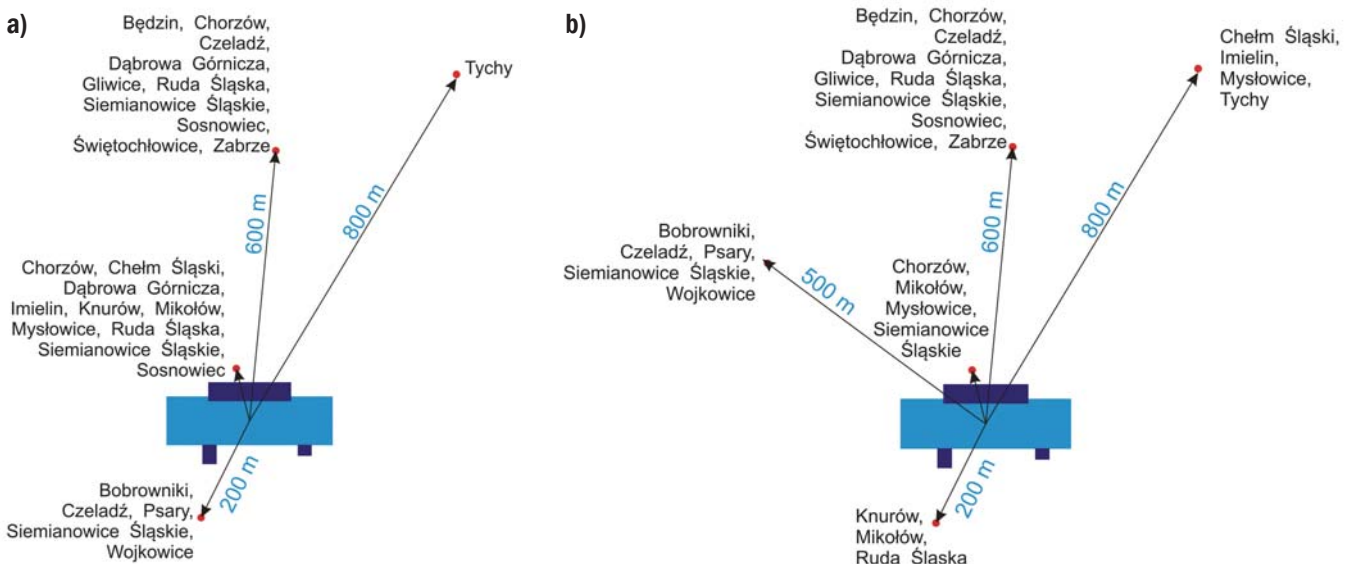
a)

Będzin, Chorzów, Czeladź, Dąbrowa Górnicza, Gliwice, Ruda Śląska, Siemianowice Śląskie, Sosnowiec, Świętochłowice, Zabrze

Tychy

600 m

800 m

Chorzów, Chełm Śląski, Dąbrowa Górnicza, Imielin, Knurów, Mikołów, Mysłowice, Ruda Śląska, Siemianowice Śląskie, Sosnowiec

200 m

Bobrowniki, Czeladź, Psary, Siemianowice Śląskie, Wojkowice

b)

Będzin, Chorzów, Czeladź, Dąbrowa Górnicza, Gliwice, Ruda Śląska, Siemianowice Śląskie, Sosnowiec, Świętochłowice, Zabrze

Chełm Śląski, Imielin, Mysłowice, Tychy

600 m

800 m

Bobrowniki, Czeladź, Psary, Siemianowice Śląskie, Wojkowice

500 m

Chorzów, Mikołów, Mysłowice, Siemianowice Śląskie

200 m

Knurów, Mikołów, Ruda Śląska